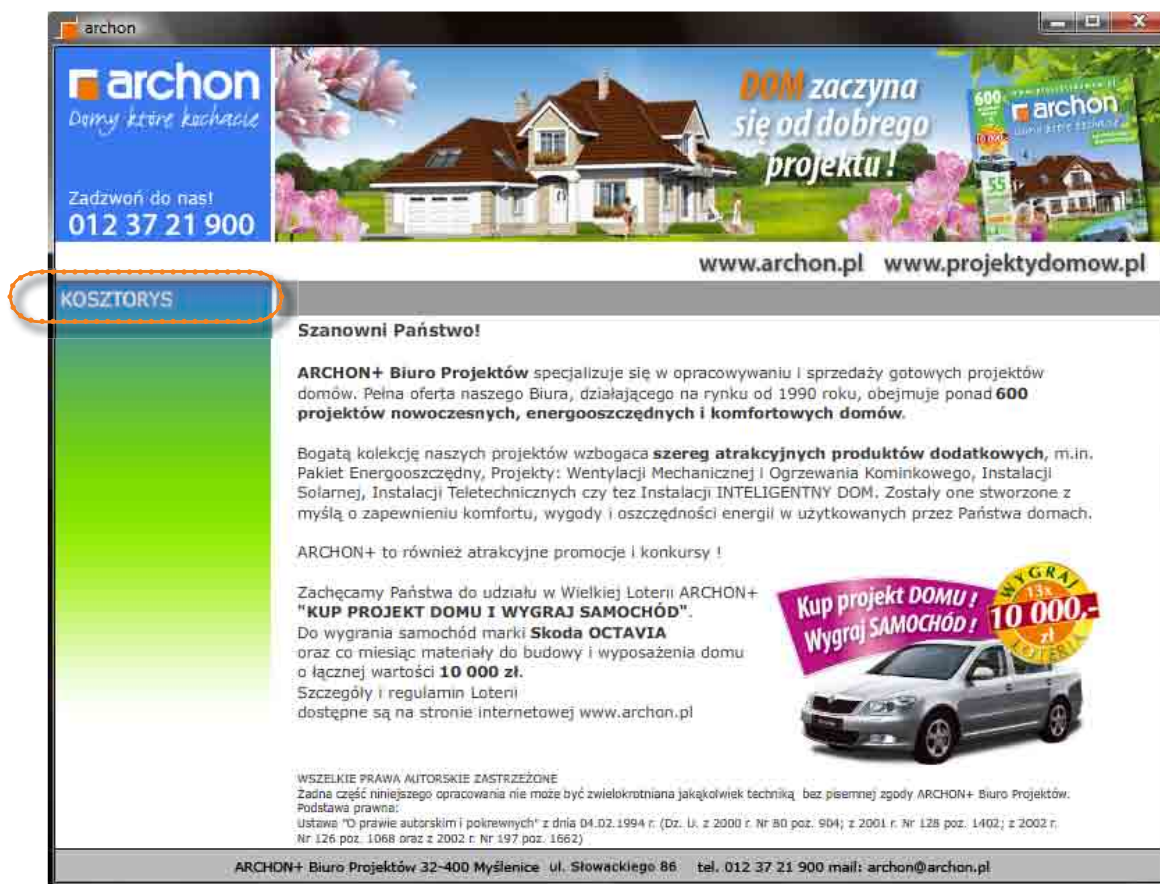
archon

archon
Domy które kochacie

Zadzwoń do nas!
012 37 21 900

DOM zaczyna się od dobrego projektu!

archon

www.archon.pl www.projektydomow.pl

KOSZTORYS

Szanowni Państwo!

ARCHON+ Biuro Projektów specjalizuje się w opracowywaniu i sprzedaży gotowych projektów domów. Pełna oferta naszego Biura, działającego na rynku od 1990 roku, obejmuje ponad 600 projektów nowoczesnych, energooszczędnych i komfortowych domów.

Bogatą kolekcję naszych projektów wzbogaca szereg atrakcyjnych produktów dodatkowych, m.in. Pakiet Energooszczędny, Projekty: Wentylacji Mechanicznej i Ogrzewania Kominkowego, Instalacji Solarnej, Instalacji Teletechnicznych czy tez Instalacji INTELIGENTNY DOM. Zostały one stworzone z myślą o zapewnieniu komfortu, wygody i oszczędności energii w użytkowanych przez Państwa domach.

ARCHON+ to również atrakcyjne promocje i konkursy !

Zachęcamy Państwa do udziału w Wielkiej Loterii ARCHON+ "KUP PROJEKT DOMU I WYGRAJ SAMOCHÓD". Do wygrania samochód marki Skoda OCTAVIA oraz co miesiąc materiały do budowy i wyposażenia domu o łącznej wartości 10 000 zł. Szczegóły i regulamin Loterii dostępne są na stronie internetowej www.archon.pl

Kup projekt DOMU! Wygraj SAMOCHÓD!
WYGRAJ 13x 10 000,- zł LOTERIA

WSZELKIE PRAWA AUTORSKIE ZASTRZEŻONE
Żadna część niniejszego opracowania nie może być zwielokrotniana jakąkolwiek techniką bez pisemnej zgody ARCHON+ Biuro Projektów.
Podstawa prawna:
Ustawa "O prawie autorskim i pokrewnych" z dnia 04.02.1994 r. (Dz. U. z 2000 r. Nr 80 poz. 904; z 2001 r. Nr 128 poz. 1402; z 2002 r. Nr 126 poz. 1068 oraz z 2002 r. Nr 197 poz. 1662)

ARCHON+ Biuro Projektów 32-400 Myślenice ul. Słowackiego 86 tel. 012 37 21 900 mail: archon@archon.pl